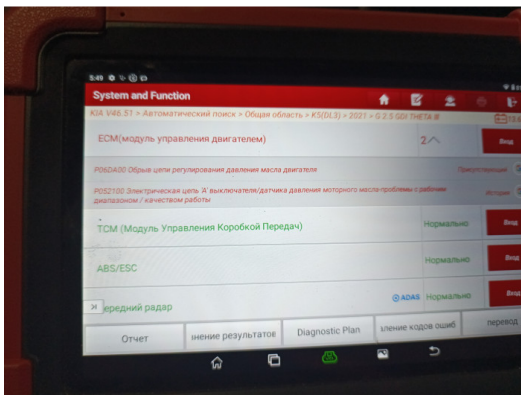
5:49

System and Function

KIA V46.51 > Автоматический поиск > Общая область > K5(DL3) > 2021 > G 2.5 GDI THETA III

ECM(модуль управления двигателем)

2

Вход

P06DA00 Обрыв цепи регулирования давления масла двигателя

Присутствующ

P052100 Электрическая цепь 'A' выключателя/датчика давления моторного масла-проблемы с рабочим диапазоном / качеством работы

История

TCM (Модуль Управления Коробкой Передач)

Нормально

Вход

ABS/ESC

Нормально

Вход

ередний радар

ADAS

Нормально

Вход

Отчет

нение результатов

Diagnostic Plan

хление кодов ошиб

перевод